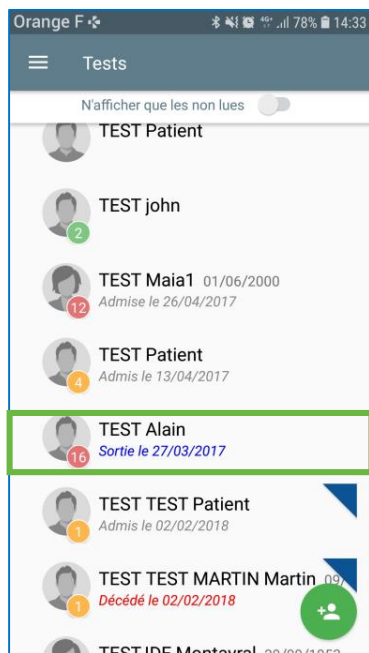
Orange F
4G 78% 14:33

Tests

N'afficher que les non lues

TEST Patient

TEST john
2

TEST Maia1 01/06/2000
Admise le 26/04/2017
12

TEST Patient
Admis le 13/04/2017
4

TEST Alain
Sortie le 27/03/2017
16

TEST TEST Patient
Admis le 02/02/2018
1

TEST TEST MARTIN Martin 09/
Décédé le 02/02/2018
1

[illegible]